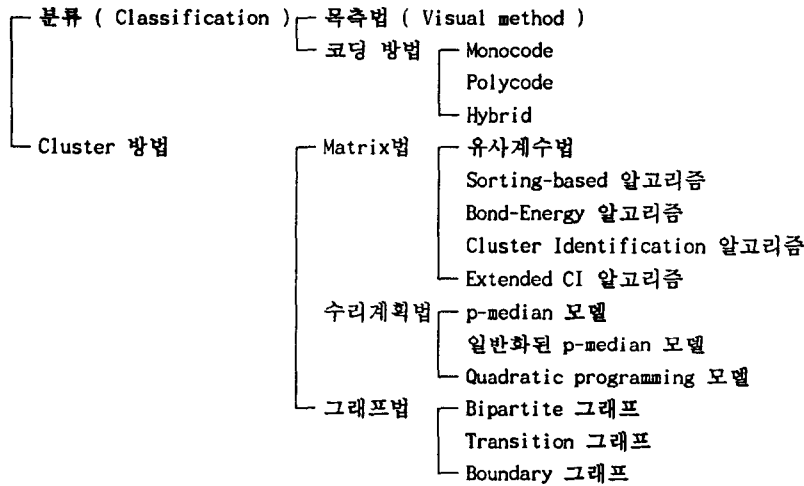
분류 ( Classification )
목측법 ( Visual method )
코딩 방법
Monocode
Polycode
Hybrid

Cluster 방법
Matrix법
유사계수법
Sorting-based 알고리즘
Bond-Energy 알고리즘
Cluster Identification 알고리즘
Extended CI 알고리즘

수리계획법
p-median 모델
일반화된 p-median 모델
Quadratic programming 모델

그래프법
Bipartite 그래프
Transition 그래프
Boundary 그래프